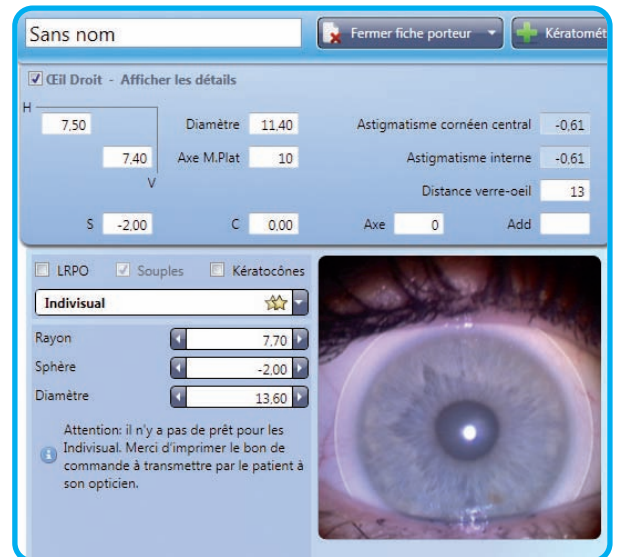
Sans nom

Fermer fiche porteur

Kératomét

Œil Droit - Afficher les détails

H

7,50

7,40

V

Diamètre 11,40

Axe M.Plat 10

Astigmatisme cornéen central -0,61

Astigmatisme interne -0,61

Distance verre-oeil 13

S -2,00

C 0,00

Axe 0

Add

LRPO

Souples

Kératocônes

Indivisual

Rayon 7,70

Sphère -2,00

Diamètre 13,60

Attention: il n'y a pas de prêt pour les Indivisual. Merci d'imprimer le bon de commande à transmettre par le patient à son opticien.